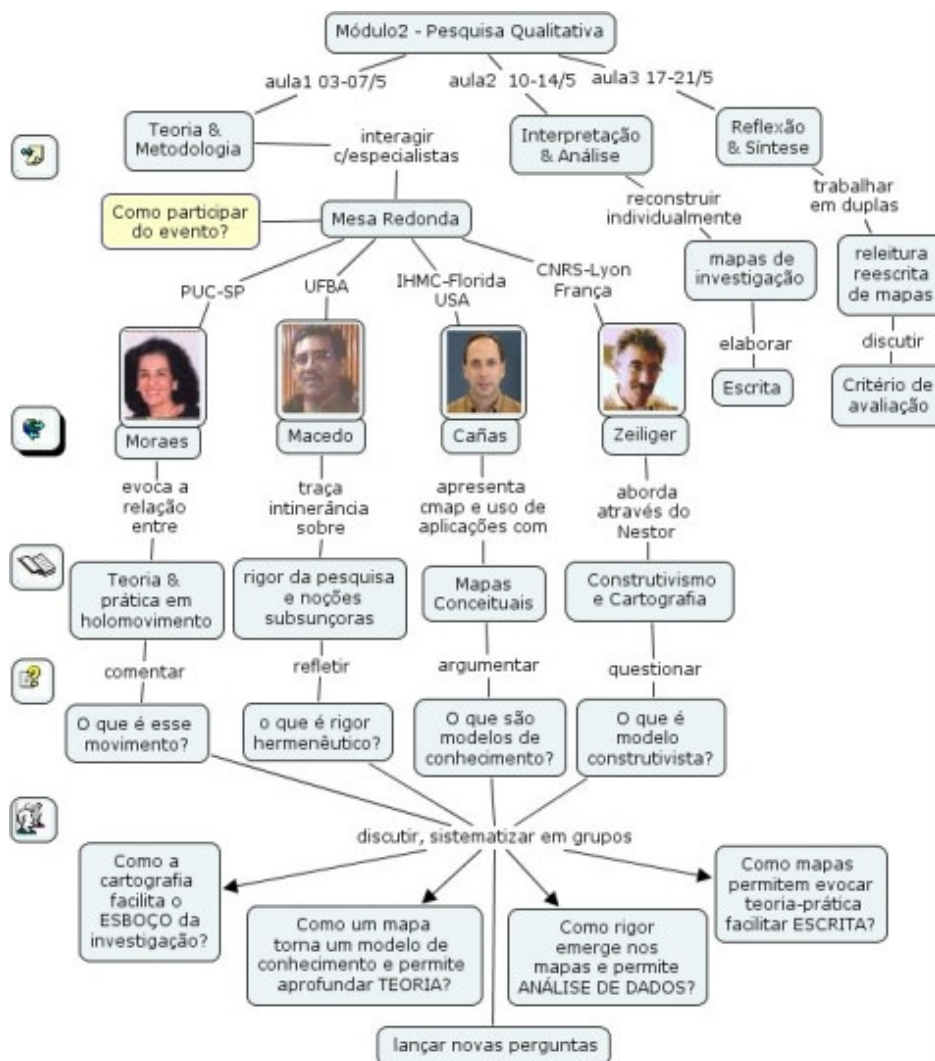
Módulo2 - Pesquisa Qualitativa

aula1 03-07/5

aula2 10-14/5

aula3 17-21/5

Teoria & Metodologia

interagir c/especialistas

Interpretação & Análise

Reflexão & Síntese

reconstruir individualmente

trabalhar em duplas

Como participar do evento?

Mesa Redonda

mapas de investigação

releitura reescrita de mapas

PUC-SP

UFBA

IHMC-Florida USA

CNRS-Lyon França

elaborar

discutir

Escrita

Critério de avaliação

Moraes

Macedo

Cañas

Zeiliger

evoca a relação entre

traça intinerância sobre

apresenta cmap e uso de aplicações com

aborda através do Nestor

Teoria & prática em holomovimento

rigor da pesquisa e noções subsunçoras

Mapas Conceituais

Construtivismo e Cartografia

comentar

refletir

argumentar

questionar

O que é esse movimento?

o que é rigor hermenêutico?

O que são modelos de conhecimento?

O que é modelo construtivista?

discutir, sistematizar em grupos

Como a cartografia facilita o ESBOÇO da investigação?

Como um mapa torna um modelo de conhecimento e permite aprofundar TEORIA?

Como rigor emerge nos mapas e permite ANÁLISE DE DADOS?

Como mapas permitem evocar teoria-prática facilitar ESCRITA?

lançar novas perguntas